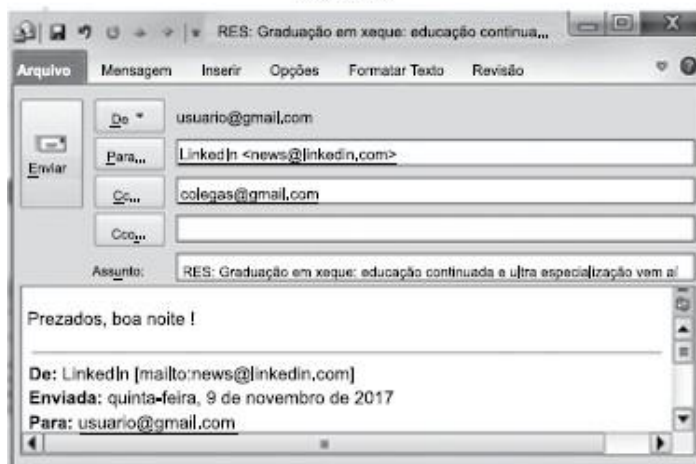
RES: Graduação em xeque: educação continua...

Arquivo Mensagem Inserir Opções Formatar Texto Revisão

Enviar

De ▾ usuario@gmail.com

Para... LinkedIn <news@linkedin.com>

Cc... colegas@gmail.com

Cco...

Assunto: RES: Graduação em xeque: educação continuada e ultra especialização vem al

Prezados, boa noite !

De: LinkedIn [mailto:news@linkedin.com]
Enviada: quinta-feira, 9 de novembro de 2017
Para: usuario@gmail.com